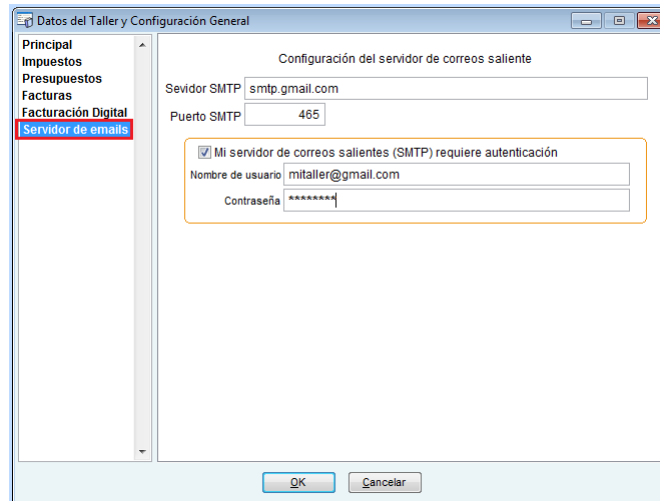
Datos del Taller y Configuración General

Principal
Impuestos
Presupuestos
Facturas
Facturación Digital
Servidor de emails

Configuración del servidor de correos saliente

Sevidor SMTP smtp.gmail.com

Puerto SMTP 465

Mi servidor de correos salientes (SMTP) requiere autenticación

Nombre de usuario mitaller@gmail.com

Contraseña ********

OK Cancelar